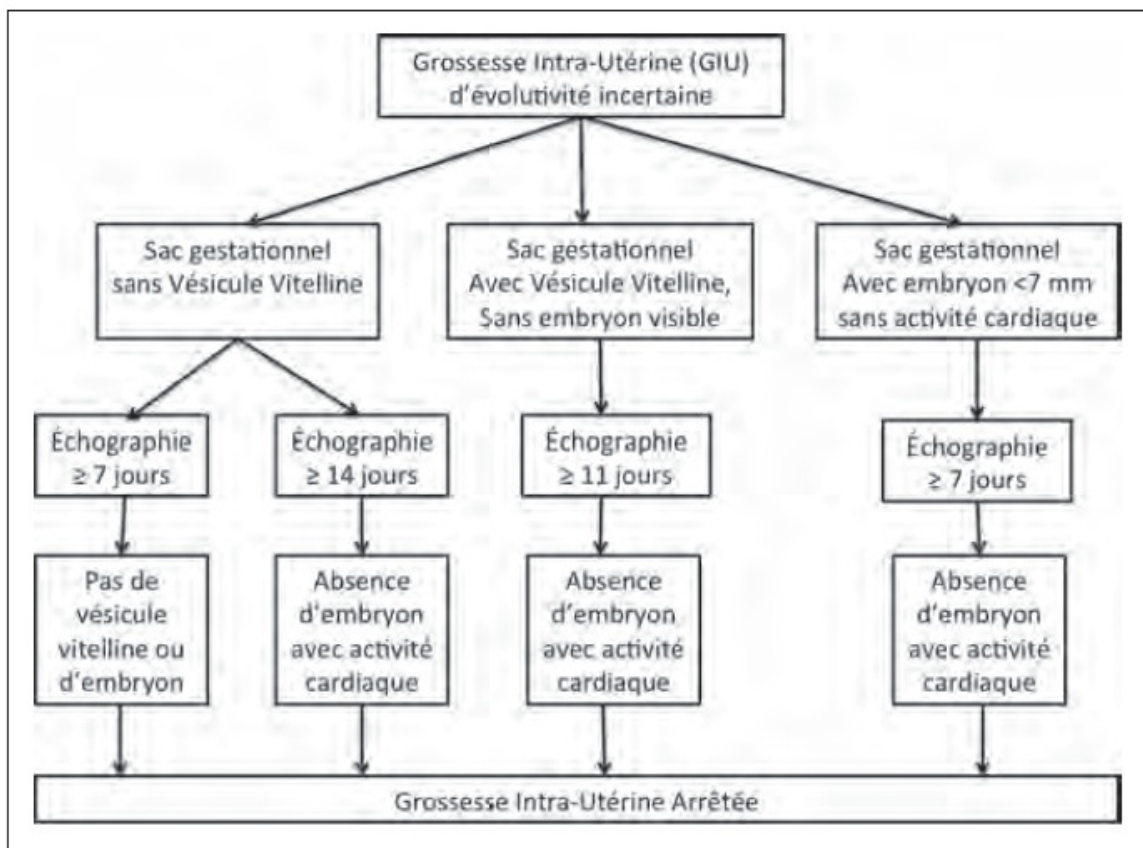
Grossesse Intra-Utérine (GIU) d'évolutivité incertaine

Sac gestationnel sans Vésicule Vitelline

Sac gestationnel Avec Vésicule Vitelline, Sans embryon visible

Sac gestationnel Avec embryon <7 mm sans activité cardiaque

Échographie ≥ 7 jours

Échographie ≥ 14 jours

Échographie ≥ 11 jours

Échographie ≥ 7 jours

Pas de vésicule vitelline ou d'embryon

Absence d'embryon avec activité cardiaque

Absence d'embryon avec activité cardiaque

Absence d'embryon avec activité cardiaque

Grossesse Intra-Utérine Arrêtée